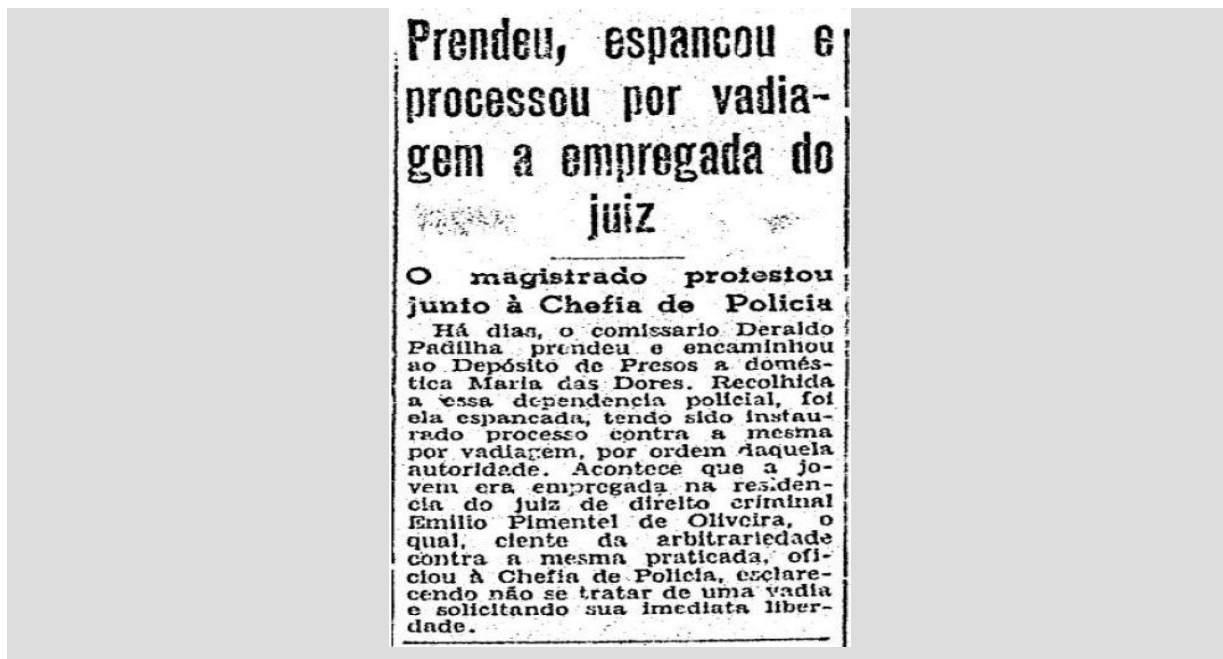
Prendeu, espancou e processou por vadiagem a empregada do juiz

O magistrado protestou junto à Chefia de Policia

Há dias, o comissario Deraldo Padilha prendeu e encaminhou ao Depósito de Presos a doméstica Maria das Dores. Recolhida a essa dependencia policial, foi ela espancada, tendo sido instaurado processo contra a mesma por vadiagem, por ordem daquela autoridade. Acontece que a jovem era empregada na residencia do juiz de direito criminal Emilio Pimentel de Oliveira, o qual, ciente da arbitrariedade contra a mesma praticada, oficiou à Chefia de Policia, esclarecendo não se tratar de uma vadia e solicitando sua imediata liberdade.